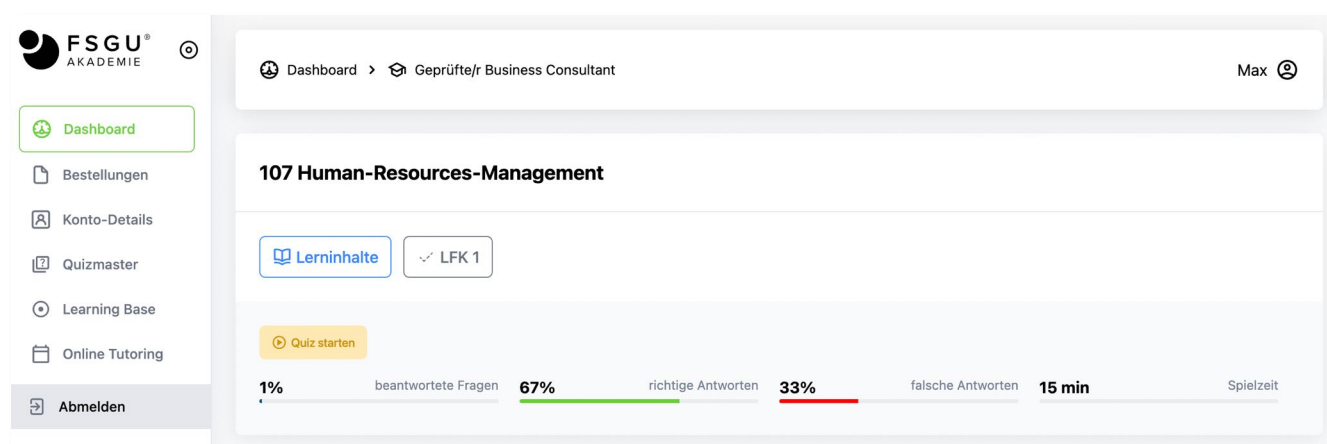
FSGU®
AKADEMIE

Dashboard
Bestellungen
Konto-Details
Quizmaster
Learning Base
Online Tutoring
Abmelden

Dashboard > Geprüfte/r Business Consultant

Max

107 Human-Resources-Management

Lerninhalte
LFK 1

Quiz starten

1% beantwortete Fragen
67% richtige Antworten
33% falsche Antworten
15 min Spielzeit